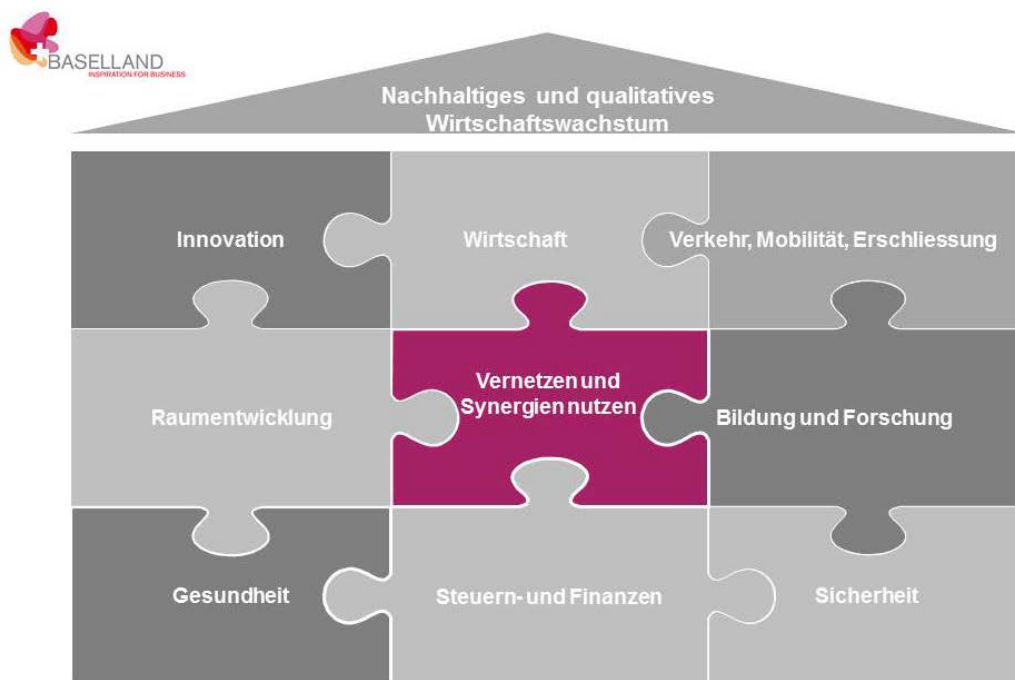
BASELLAND
INSPIRATION FOR BUSINESS

Nachhaltiges und qualitatives Wirtschaftswachstum

Innovation

Wirtschaft

Verkehr, Mobilität, Erschliessung

Raumentwicklung

Vernetzen und Synergien nutzen

Bildung und Forschung

Gesundheit

Steuern- und Finanzen

Sicherheit